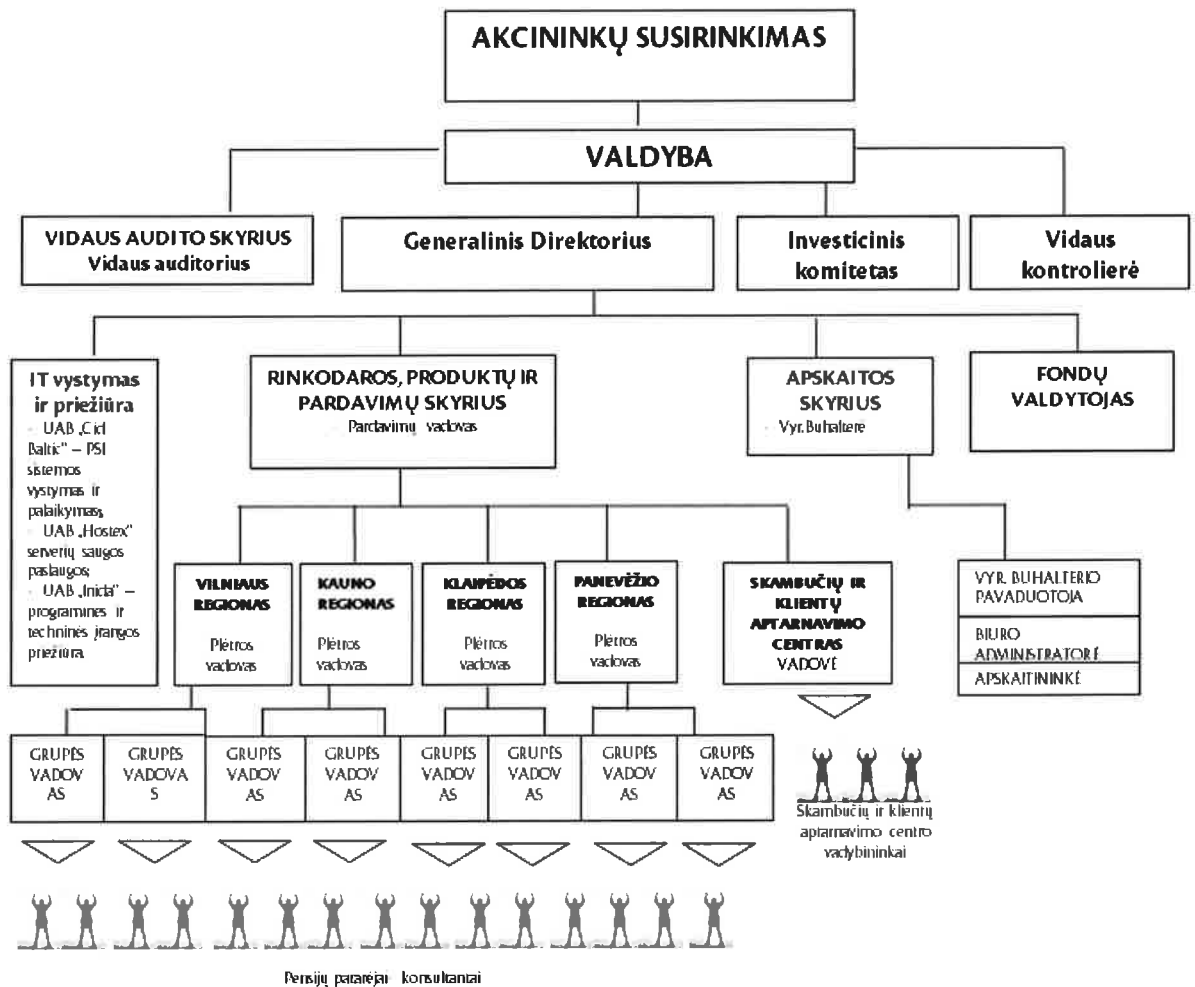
AKCININKŲ SUSIRINKIMAS

VALDYBA

VIDAUS AUDITO SKYRIUS
Vidaus auditorius

Generalinis Direktorius

Investicinis komitetas

Vidaus kontrolierė

IT vystymas ir priežiūra
- UAB „Cicl Baltic" – PSI sistemos vystymas ir palaikymas;
- UAB „Hostex" serverių saugos paslaugos;
- UAB „Inida" – programinės ir techninės įrangos priežiūra

RINKODAROS, PRODUKTŲ IR PARDAVIMŲ SKYRIUS
- Pardavimų vadovas

APSKAITOS SKYRIUS
- Vyr. Buhaltere

FONDŲ VALDYTOJAS

VILNIAUS REGIONAS
Plėtros vadovas

KAUNO REGIONAS
Plėtros vadovas

KLAIPĖDOS REGIONAS
Plėtros vadovas

PANEVĖŽIO REGIONAS
Plėtros vadovas

SKAMBUČIŲ IR KLIENTŲ APTARNAVIMO CENTRAS
VADOVĖ

VYR. BUHALTERIO PAVADUOTOJA

BIURO ADMINISTRATORĖ

APSKAITININKĖ

GRUPĖS VADOV AS

GRUPĖS VADOVA S

GRUPĖS VADOV AS

GRUPĖS VADOV AS

GRUPĖS VADOV AS

GRUPĖS VADOV AS

GRUPĖS VADOV AS

GRUPĖS VADOV AS

Skambučių ir klientų aptarnavimo centro vadybininkai

Pensijų patarėjai konsultantai